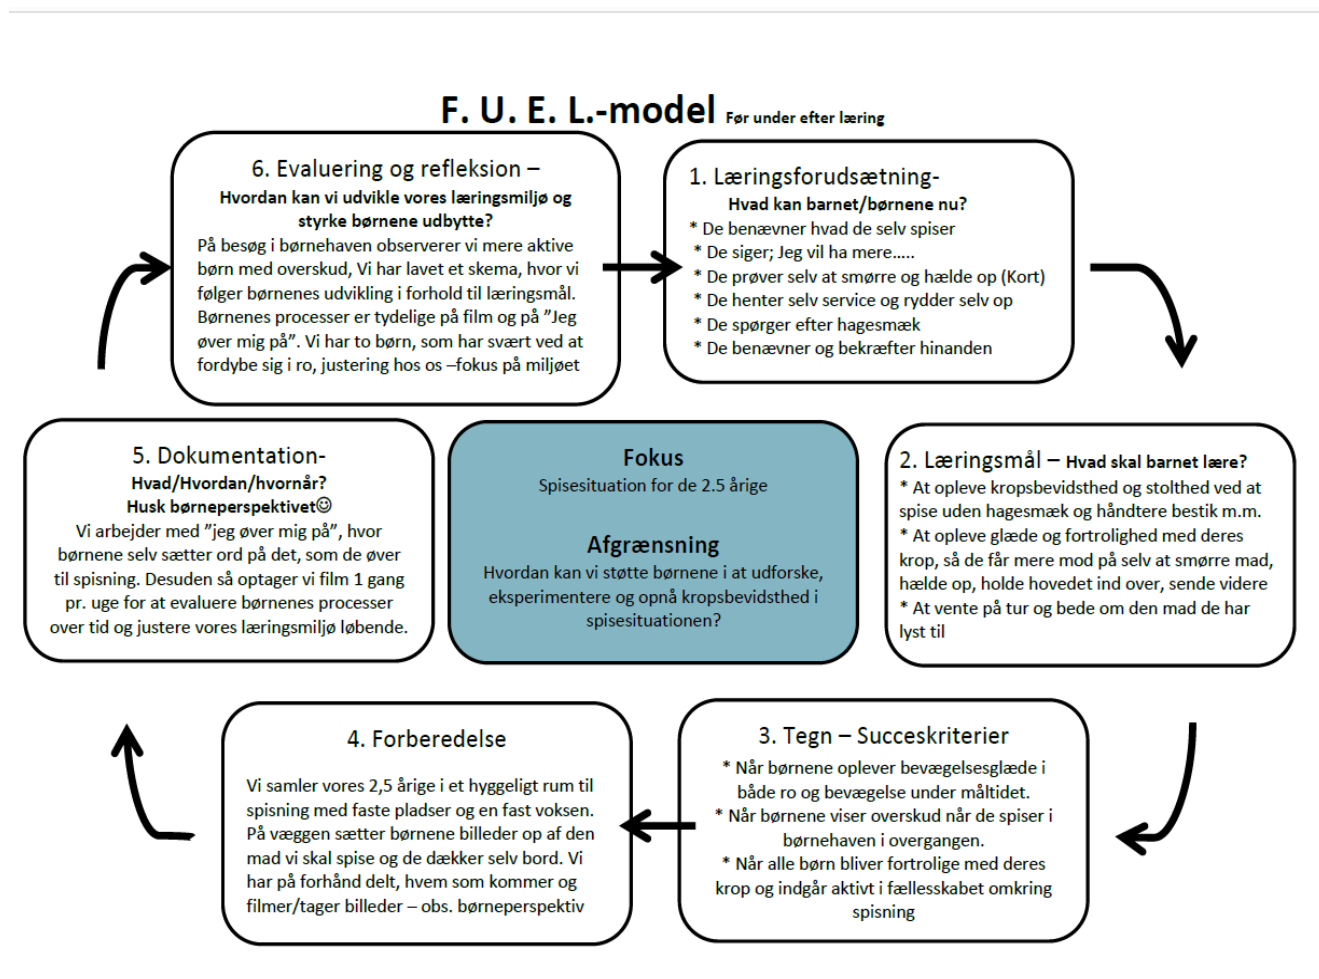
F. U. E. L.-model Før under efter læring

6. Evaluering og refleksion –
Hvordan kan vi udvikle vores læringsmiljø og styrke børnene udbytte?
På besøg i børnehaven observerer vi mere aktive børn med overskud, Vi har lavet et skema, hvor vi følger børnenes udvikling i forhold til læringsmål. Børnenes processer er tydelige på film og på "Jeg øver mig på". Vi har to børn, som har svært ved at fordybe sig i ro, justering hos os –fokus på miljøet

1. Læringsforudsætning-
Hvad kan barnet/børnene nu?
* De benævner hvad de selv spiser
* De siger; Jeg vil ha mere.....
* De prøver selv at smørre og hælde op (Kort)
* De henter selv service og rydder selv op
* De spørger efter hagesmæk
* De benævner og bekræfter hinanden

5. Dokumentation-
Hvad/Hvordan/hvornår?
Husk børneperspektivet☺
Vi arbejder med "jeg øver mig på", hvor børnene selv sætter ord på det, som de øver til spisning. Desuden så optager vi film 1 gang pr. uge for at evaluere børnenes processer over tid og justere vores læringsmiljø løbende.

Fokus
Spisesituation for de 2.5 årige

Afgrænsning
Hvordan kan vi støtte børnene i at udforske, eksperimentere og opnå kropsbevidsthed i spisesituationen?

2. Læringsmål – Hvad skal barnet lære?
* At opleve kropsbevidsthed og stolthed ved at spise uden hagesmæk og håndtere bestik m.m.
* At opleve glæde og fortrolighed med deres krop, så de får mere mod på selv at smørre mad, hælde op, holde hovedet ind over, sende videre
* At vente på tur og bede om den mad de har lyst til

4. Forberedelse
Vi samler vores 2,5 årige i et hyggeligt rum til spisning med faste pladser og en fast voksen. På væggen sætter børnene billeder op af den mad vi skal spise og de dækker selv bord. Vi har på forhånd delt, hvem som kommer og filmer/tager billeder – obs. børneperspektiv

3. Tegn – Succeskriterier
* Når børnene oplever bevægelsesglæde i både ro og bevægelse under måltidet.
* Når børnene viser overskud når de spiser i børnehaven i overgangen.
* Når alle børn bliver fortrolige med deres krop og indgår aktivt i fællesskabet omkring spisning